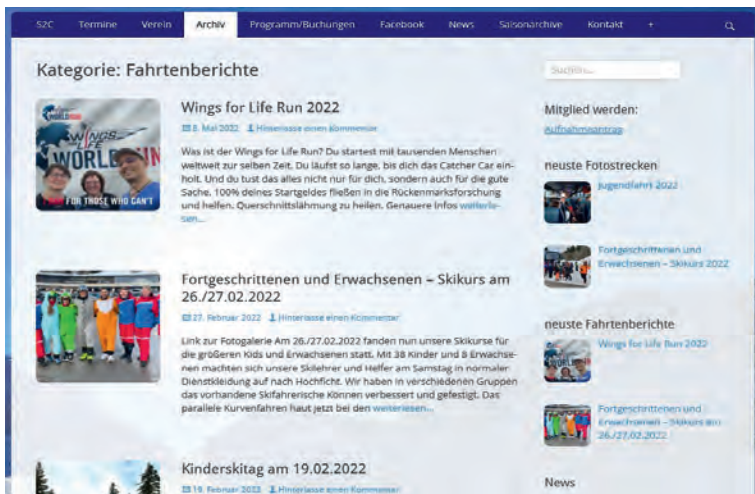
SZC Termine Verein Archiv Programm/Buchungen Facebook News Saisonarchive Kontakt +

Kategorie: Fahrtenberichte

WINGS FOR LIFE WORLD RUN FOR THOSE WHO CAN'T

Wings for Life Run 2022

8. Mai 2022 Hinterlasse einen Kommentar

Was ist der Wings for Life Run? Du startest mit tausenden Menschen weltweit zur selben Zeit. Du läufst so lange, bis dich das Catcher Car einholt. Und du tust das alles nicht nur für dich, sondern auch für die gute Sache. 100% deines Startgeldes fließen in die Rückenmarksforschung und helfen, Querschnittslähmung zu heilen. Genauere Infos weiterlesen…

Fortgeschrittenen und Erwachsenen – Skikurs am 26./27.02.2022

27. Februar 2022 Hinterlasse einen Kommentar

Link zur Fotogalerie Am 26./27.02.2022 fanden nun unsere Skikurse für die größeren Kids und Erwachsenen statt. Mit 38 Kinder und 8 Erwachsenen machten sich unsere Skilehrer und Helfer am Samstag in normaler Dienstkleidung auf nach Hochficht. Wir haben in verschiedenen Gruppen das vorhandene Skifahrerische Können verbessert und gefestigt. Das parallele Kurvenfahren haut jetzt bei den weiterlesen…

Kinderskitag am 19.02.2022

19. Februar 2022 Hinterlasse einen Kommentar

Suchen…

Mitglied werden:

Aufnahmeantrag

neuste Fotostrecken

Jugendfahrt 2022

Fortgeschrittenen und Erwachsenen – Skikurs 2022

neuste Fahrtenberichte

Wings for Life Run 2022

Fortgeschrittenen und Erwachsenen – Skikurs am 26./27.02.2022

News